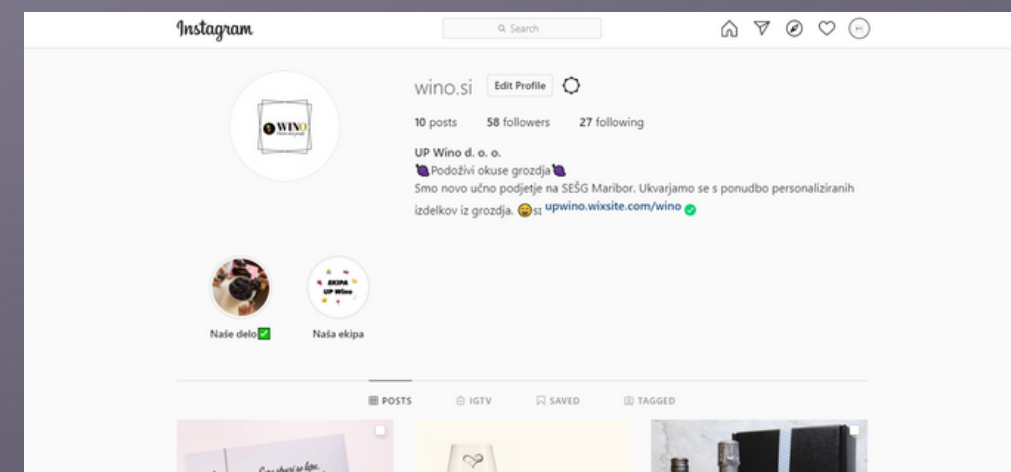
Instagram

Search

wino.si Edit Profile

10 posts 58 followers 27 following

UP Wino d. o. o.
🍇Podoživi okuse grozdja🍇
Smo novo učno podjetje na SEŠG Maribor. Ukvarjamo se s ponudbo personaliziranih izdelkov iz grozdja. 😀si upwino.wixsite.com/wino

WINO

EKIPA UP Wino

Naše delo✅ Naša ekipa

POSTS IGTV SAVED TAGGED